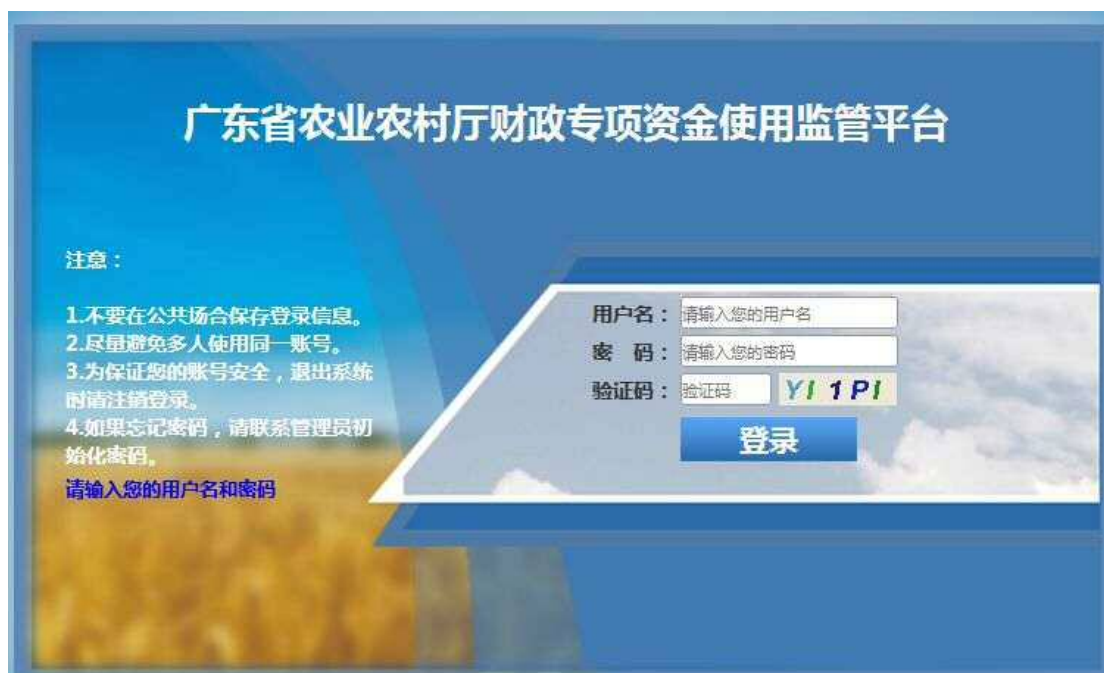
广东省农业农村厅财政专项资金使用监管平台

注意：

1.不要在公共场合保存登录信息。
2.尽量避免多人使用同一账号。
3.为保证您的账号安全，退出系统时请注销登录。
4.如果忘记密码，请联系管理员初始化密码。

请输入您的用户名和密码

用户名： 请输入您的用户名
密　码： 请输入您的密码
验证码： 验证码 YI 1PI

登录